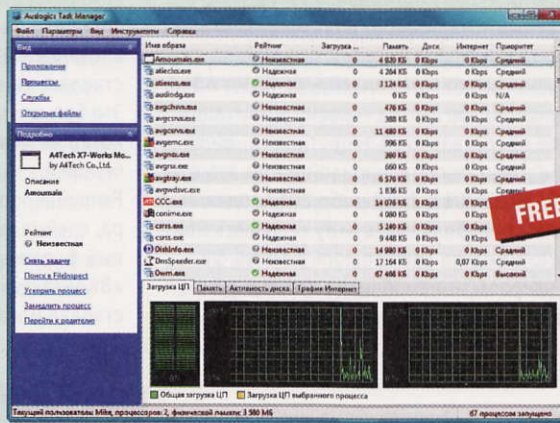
Auslogics Task Manager

Файл Параметры Вид Инструменты Справка

Вид

Приложения

Процессы

Службы

Открытые файлы

Подробно

A4Tech X7-Works Mo... by A4Tech Co.,Ltd.

Описание

Amoumain

Рейтинг

Неизвестная

Снять задачу

Поиск в FileInspect

Ускорить процесс

Замедлить процесс

Перейти к родителю

| Имя образа | Рейтинг | Загрузка ... | Память | Диск | Интернет | Приоритет |
|---|---|---|---|---|---|---|
| Amoumain.exe | Неизвестная | 0 | 4 820 Кб | 0 Kbps | 0 Kbps | Средний |
| atieclxx.exe | Надежная | 0 | 4 264 Кб | 0 Kbps | 0 Kbps | Средний |
| atiesrxx.exe | Надежная | 0 | 2 124 Кб | 0 Kbps | 0 Kbps | Средний |
| audiodg.exe | Неизвестная | 0 | 0 Кб | 0 Kbps | 0 Kbps | N/A |
| avgchsva.exe | Надежная | 0 | 476 Кб | 0 Kbps | 0 Kbps | Средний |
| avgcsrva.exe | Надежная | 0 | 388 Кб | 0 Kbps | 0 Kbps | Средний |
| avgcsrvx.exe | Надежная | 0 | 11 480 Кб | 0 Kbps | 0 Kbps | Средний |
| avgemc.exe | Надежная | 0 | 996 Кб | 0 Kbps | 0 Kbps | Средний |
| avgnsa.exe | Надежная | 0 | 260 Кб | 0 Kbps | 0 Kbps | Средний |
| avgrsx.exe | Надежная | 0 | 660 Кб | 0 Kbps | 0 Kbps | Средний |
| avgtray.exe | Надежная | 0 | 6 576 Кб | 0 Kbps | 0 Kbps | Средний |
| avgwdsvc.exe | Надежная | 0 | 1 836 Кб | 0 Kbps | 0 Kbps | Средний |
| CCC.exe | Надежная | 0 | 14 076 Кб | 0 Kbps | 0 Kbps | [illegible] |
| conime.exe | Надежная | 0 | 4 080 Кб | 0 Kbps | 0 Kbps | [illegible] |
| csrss.exe | Надежная | 0 | 5 240 Кб | 0 Kbps | 0 Kbps | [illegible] |
| csrss.exe | Надежная | 0 | 9 448 Кб | 0 Kbps | 0 Kbps | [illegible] |
| Dishinfo.exe | Надежная | 0 | 14 980 Кб | 0 Kbps | 0 Kbps | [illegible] |
| DnsSpeeder.exe | Неизвестная | 0 | 17 164 Кб | 0 Kbps | 0,07 Kbps | Средний |
| Dwm.exe | Надежная | 0 | 67 468 Кб | 0 Kbps | 0 Kbps | Высокий |

Загрузка ЦП Память Активность диска Трафик Интернет

Общая загрузка ЦП Загрузка ЦП выбранного процесса

Текущий пользователь: Mike, процессоров: 2, физической памяти: 3 580 Мб

67 процессов запущено

FREE